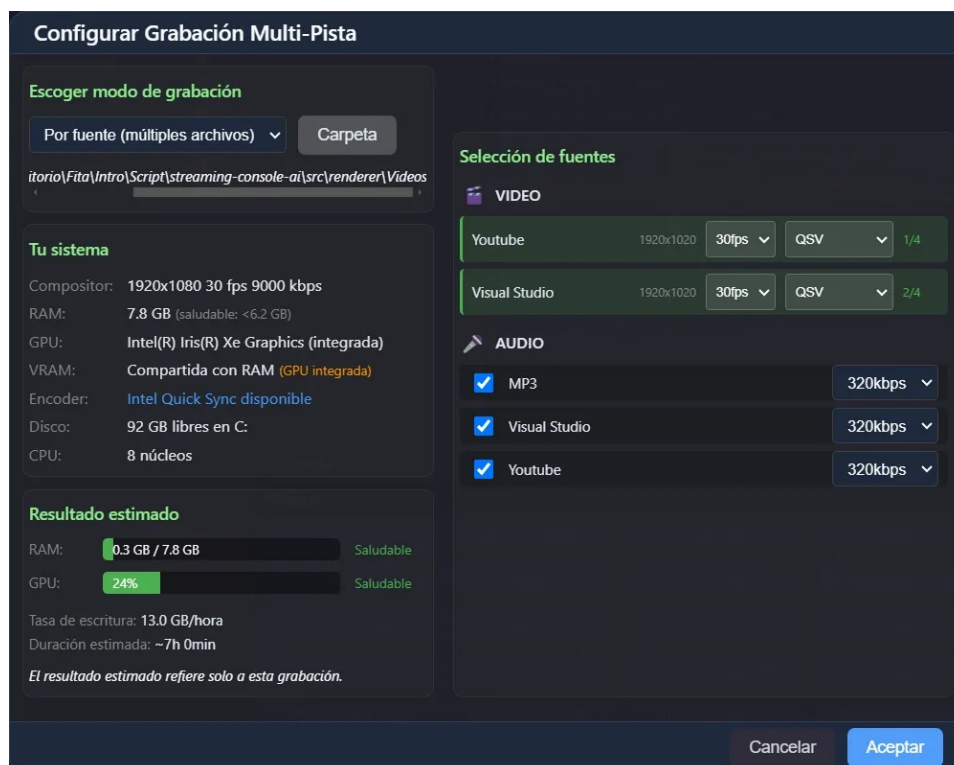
Configurar Grabación Multi-Pista

Escoger modo de grabación

Por fuente (múltiples archivos)

Carpeta

itorio\Fita\Intro\Script\streaming-console-ai\src\renderer\Videos

Tu sistema

| | |
|---|---|
| Compositor: | 1920x1080 30 fps 9000 kbps |
| RAM: | 7.8 GB (saludable: <6.2 GB) |
| GPU: | Intel(R) Iris(R) Xe Graphics (integrada) |
| VRAM: | Compartida con RAM (GPU integrada) |
| Encoder: | Intel Quick Sync disponible |
| Disco: | 92 GB libres en C: |
| CPU: | 8 núcleos |

Resultado estimado

RAM: 0.3 GB / 7.8 GB Saludable

GPU: 24% Saludable

Tasa de escritura: 13.0 GB/hora

Duración estimada: ~7h 0min

El resultado estimado refiere solo a esta grabación.

Selección de fuentes

VIDEO

| | | | | |
|---|---|---|---|---|
| Youtube | 1920x1020 | 30fps | QSV | 1/4 |
| Visual Studio | 1920x1020 | 30fps | QSV | 2/4 |

AUDIO

| | |
|---|---|
| MP3 | 320kbps |
| Visual Studio | 320kbps |
| Youtube | 320kbps |

Cancelar

Aceptar